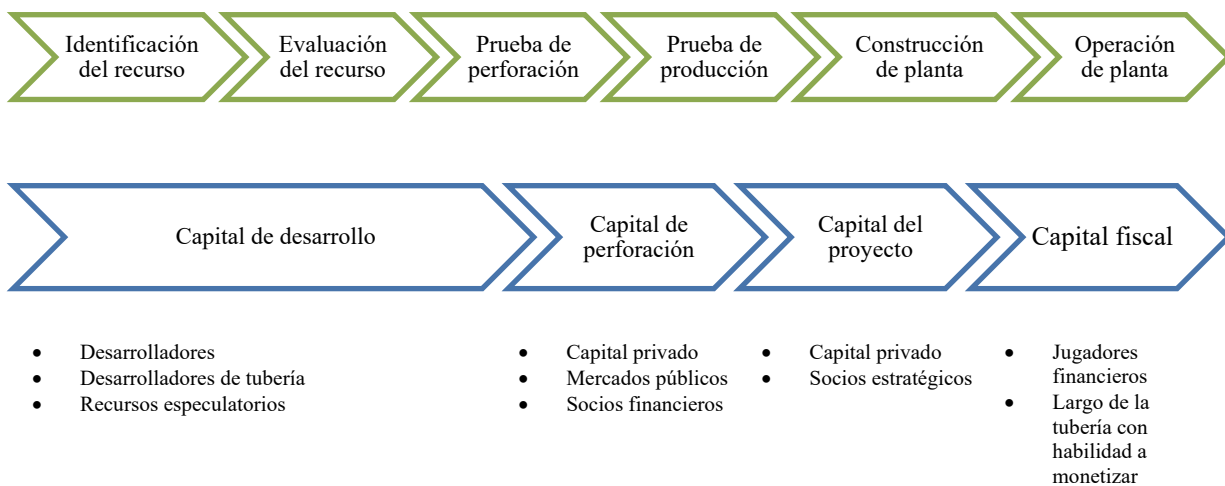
Identificación del recurso

Evaluación del recurso

Prueba de perforación

Prueba de producción

Construcción de planta

Operación de planta

Capital de desarrollo

Capital de perforación

Capital del proyecto

Capital fiscal

- Desarrolladores
- Desarrolladores de tubería
- Recursos especulatorios

- Capital privado
- Mercados públicos
- Socios financieros

- Capital privado
- Socios estratégicos

- Jugadores financieros
- Largo de la tubería con habilidad a monetizar